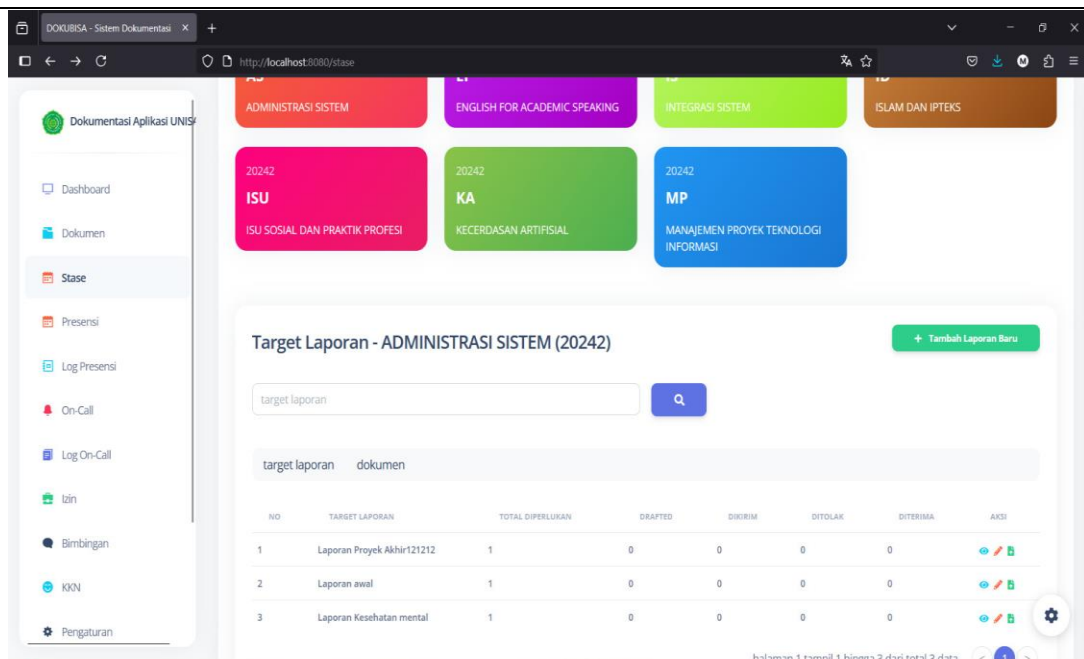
DOKUBISA - Sistem Dokumentasi ×

http://localhost:8080/stase

Dokumentasi Aplikasi UNIS

Dashboard

Dokumen

Stase

Presensi

Log Presensi

On-Call

Log On-Call

Izin

Bimbingan

KKN

Pengaturan

ADMINISTRASI SISTEM

ENGLISH FOR ACADEMIC SPEAKING

INTEGRASI SISTEM

ISLAM DAN IPTEKS

20242
ISU
ISU SOSIAL DAN PRAKTIK PROFESI

20242
KA
KECERDASAN ARTIFISIAL

20242
MP
MANAJEMEN PROYEK TEKNOLOGI INFORMASI

Target Laporan - ADMINISTRASI SISTEM (20242)

+ Tambah Laporan Baru

target laporan

target laporan dokumen

| NO | TARGET LAPORAN | TOTAL DIPERLUKAN | DRAFTED | DIKIRIM | DITOLAK | DITERIMA | AKSI |
|---|---|---|---|---|---|---|---|
| 1 | Laporan Proyek Akhir121212 | 1 | 0 | 0 | 0 | 0 | |
| 2 | Laporan awal | 1 | 0 | 0 | 0 | 0 | |
| 3 | Laporan Kesehatan mental | 1 | 0 | 0 | 0 | 0 | |

halaman 1 tampil 1 hingga 3 dari total 3 data < 1 >